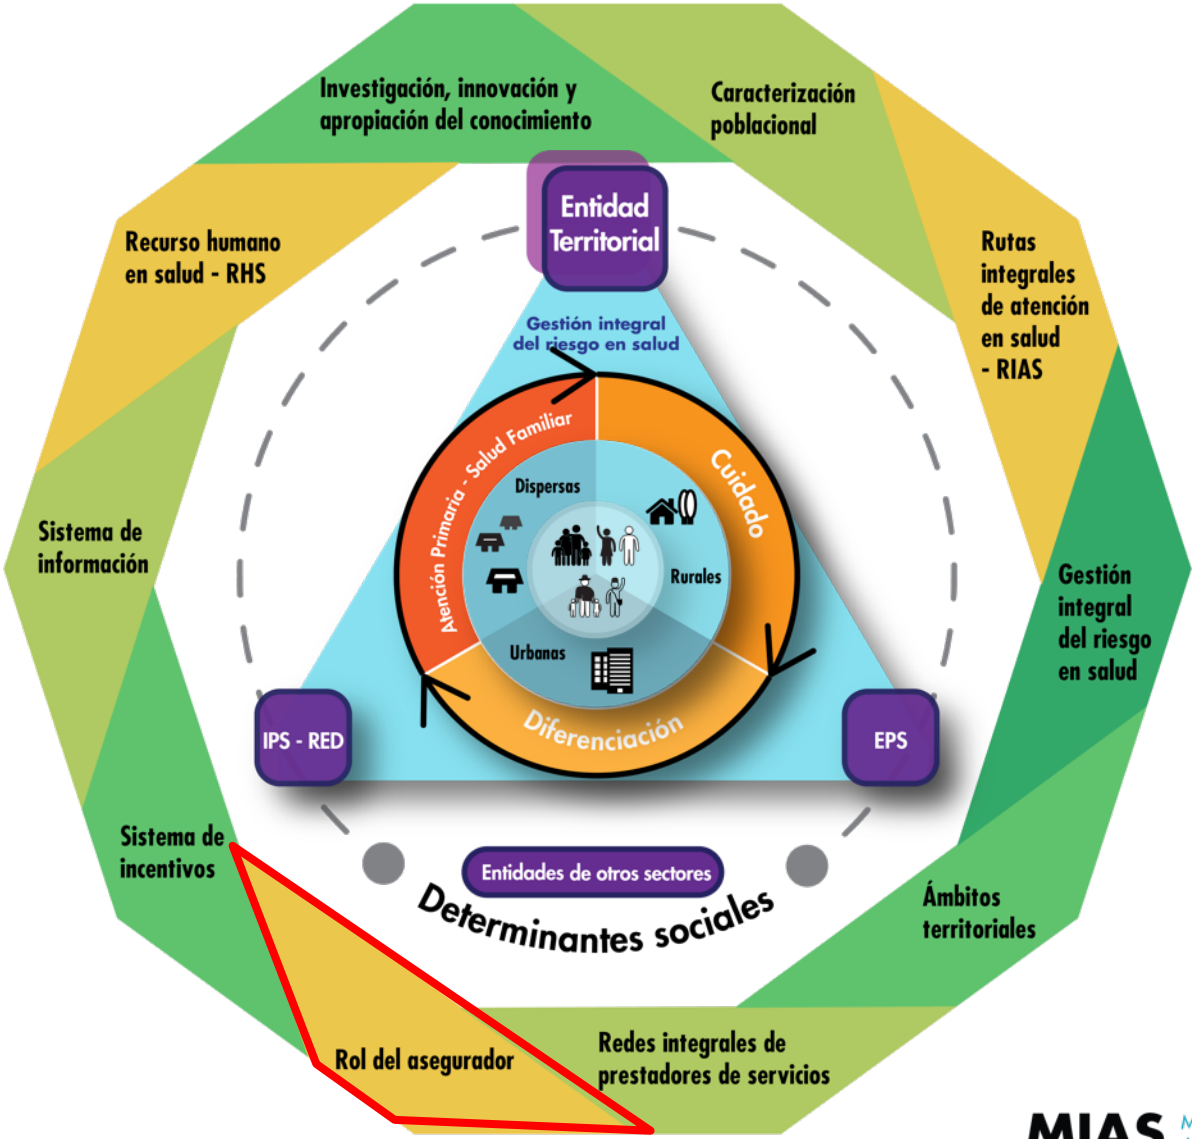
Investigación, innovación y apropiación del conocimiento

Caracterización poblacional

Recurso humano en salud - RHS

Entidad Territorial

Rutas integrales de atención en salud - RIAS

Gestión integral del riesgo en salud

Atención Primaria - Salud Familiar

Cuidado

Dispersas

Rurales

Urbanas

Diferenciación

Sistema de información

Gestión integral del riesgo en salud

IPS - RED

EPS

Sistema de incentivos

Entidades de otros sectores

Determinantes sociales

Ámbitos territoriales

Rol del asegurador

Redes integrales de prestadores de servicios

MIAS